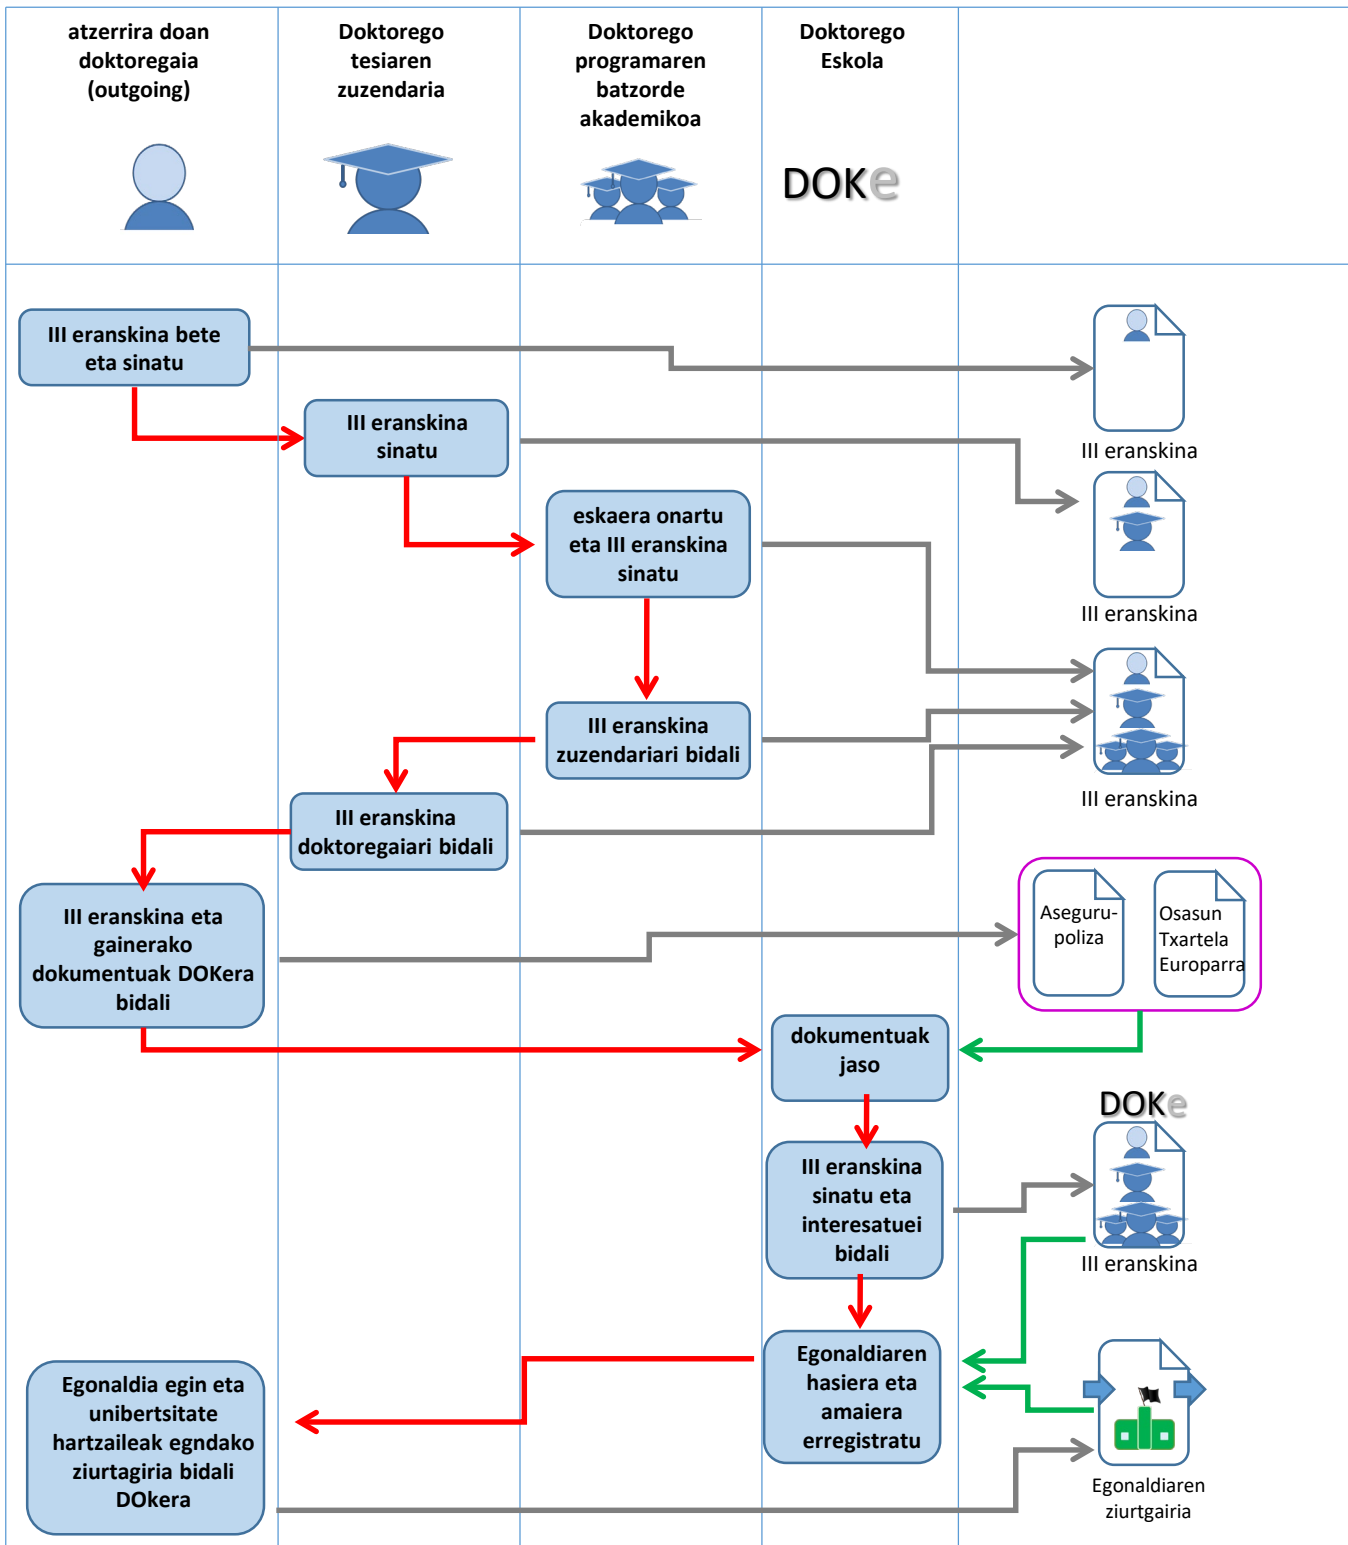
atzerrira doan doktoregaia (outgoing)

Doktorego tesiaren zuzendaria

Doktorego programaren batzorde akademikoa

Doktorego Eskola

DOKe

III eranskina bete eta sinatu

III eranskina

III eranskina sinatu

III eranskina

eskaera onartu eta III eranskina sinatu

III eranskina zuzendariari bidali

III eranskina

III eranskina doktoregaiari bidali

III eranskina eta gainerako dokumentuak DOKera bidali

Aseguru-poliza

Osasun Txartela Europarra

dokumentuak jaso

DOKe

III eranskina sinatu eta interesatuei bidali

III eranskina

Egonaldiaren hasiera eta amaiera erregistratu

Egonaldia egin eta unibertsitate hartzaileak egndako ziurtagiria bidali DOKera

Egonaldiaren ziurtgairia